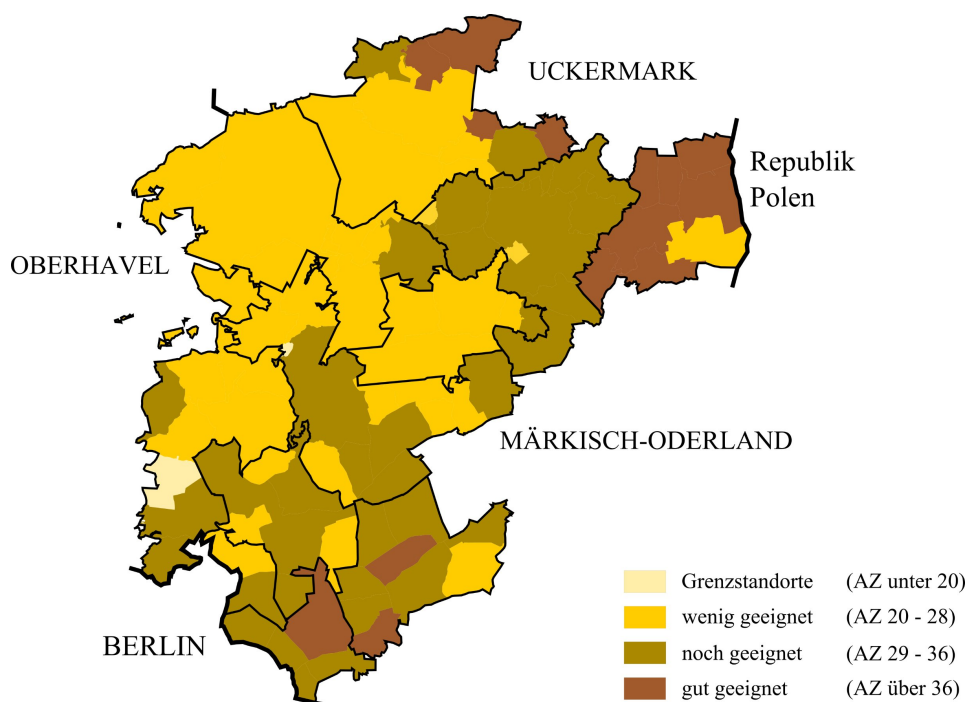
UCKERMARK

Republik Polen

OBERHAVEL

MÄRKISCH-ODERLAND

BERLIN

| | |
|---|---|
| Grenzstandorte | (AZ unter 20) |
| wenig geeignet | (AZ 20 - 28) |
| noch geeignet | (AZ 29 - 36) |
| gut geeignet | (AZ über 36) |